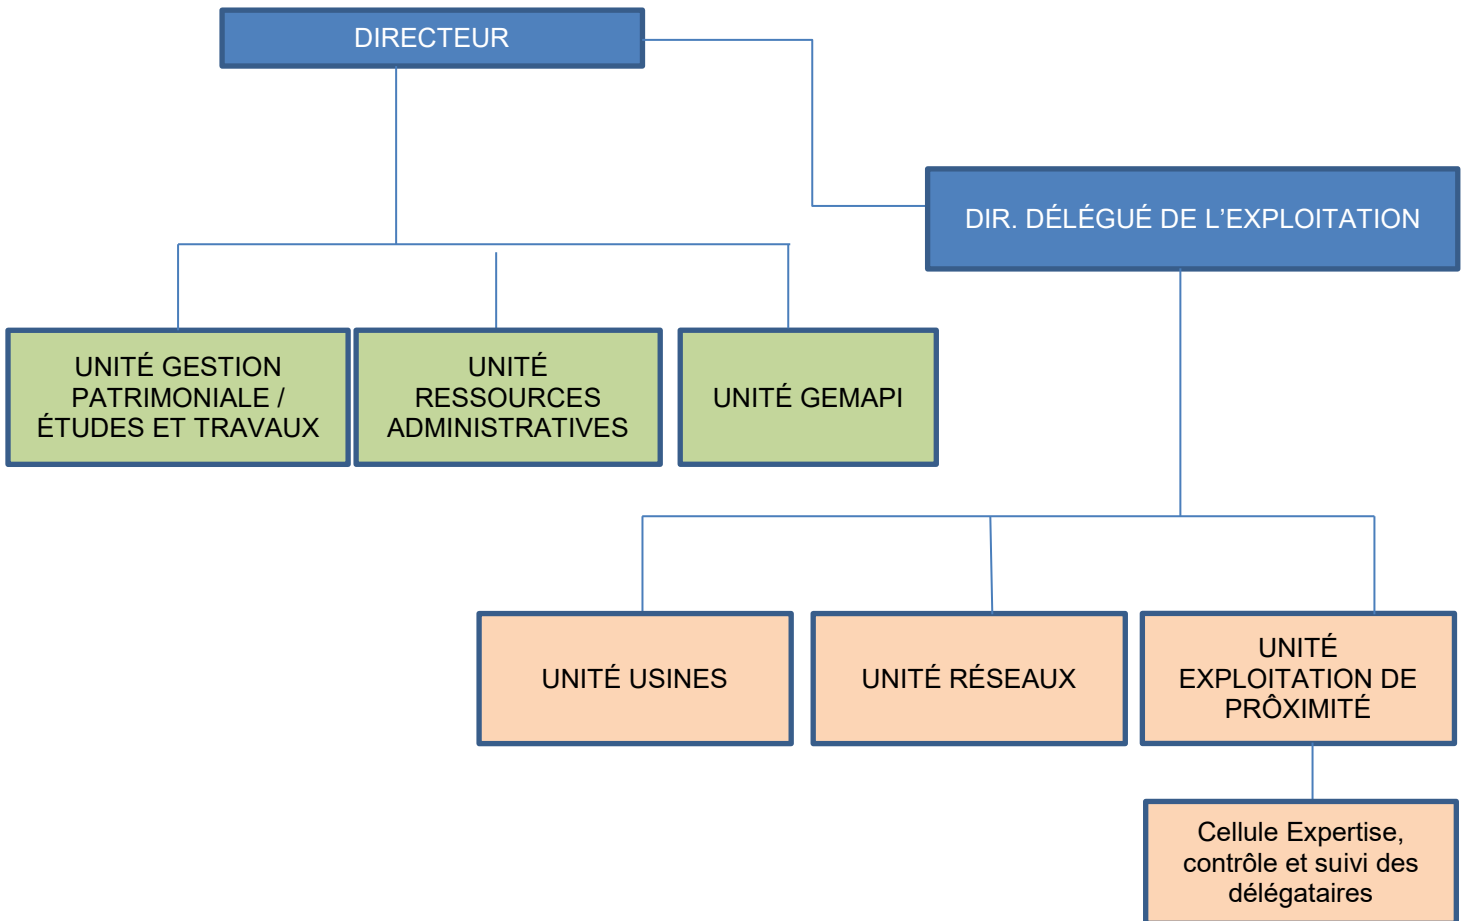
DIRECTEUR

DIR. DÉLÉGUÉ DE L’EXPLOITATION

UNITÉ GESTION PATRIMONIALE / ÉTUDES ET TRAVAUX

UNITÉ RESSOURCES ADMINISTRATIVES

UNITÉ GEMAPI

UNITÉ USINES

UNITÉ RÉSEAUX

UNITÉ EXPLOITATION DE PRÔXIMITÉ

Cellule Expertise, contrôle et suivi des délégataires